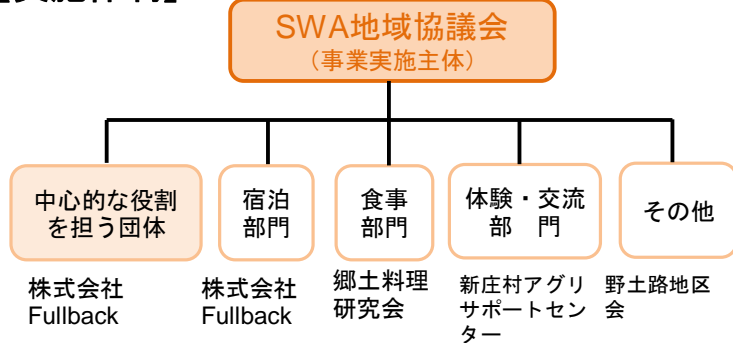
【実施体制】

SWA地域協議会
（事業実施主体）

中心的な役割を担う団体
株式会社Fullback

宿泊部門
株式会社Fullback

食事部門
郷土料理研究会

体験・交流部　門
新庄村アグリサポートセンター

その他
野土路地区会